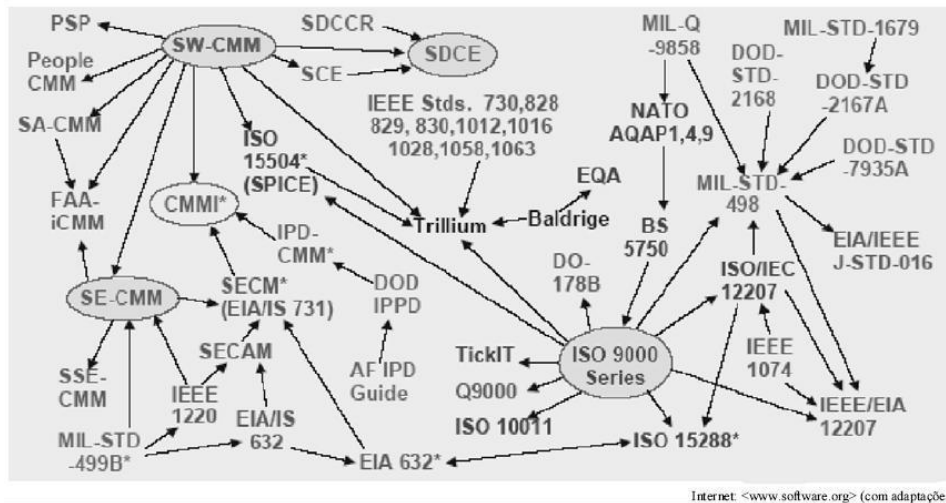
PSP
SW-CMM
SDCCR
SDCE
People CMM
SCE
SA-CMM
ISO 15504* (SPICE)
IEEE Stds. 730,828 829, 830,1012,1016 1028,1058,1063
FAA-iCMM
CMMI*
IPD-CMM*
Trillium
Baldrige
EQA
SE-CMM
SECM* (EIA/IS 731)
DOD IPPD
SECAM
SSE-CMM
IEEE 1220
EIA/IS 632
AF IPD Guide
MIL-STD -499B*
EIA 632*
MIL-Q -9858
NATO AQAP1,4,9
BS 5750
DOD-STD-2168
MIL-STD-1679
DOD-STD -2167A
DOD-STD -7935A
MIL-STD-498
EIA/IEEE J-STD-016
DO-178B
ISO/IEC 12207
TickIT
ISO 9000 Series
Q9000
ISO 10011
IEEE 1074
IEEE/EIA 12207
ISO 15288*
Internet: <www.software.org> (com adaptaçõe